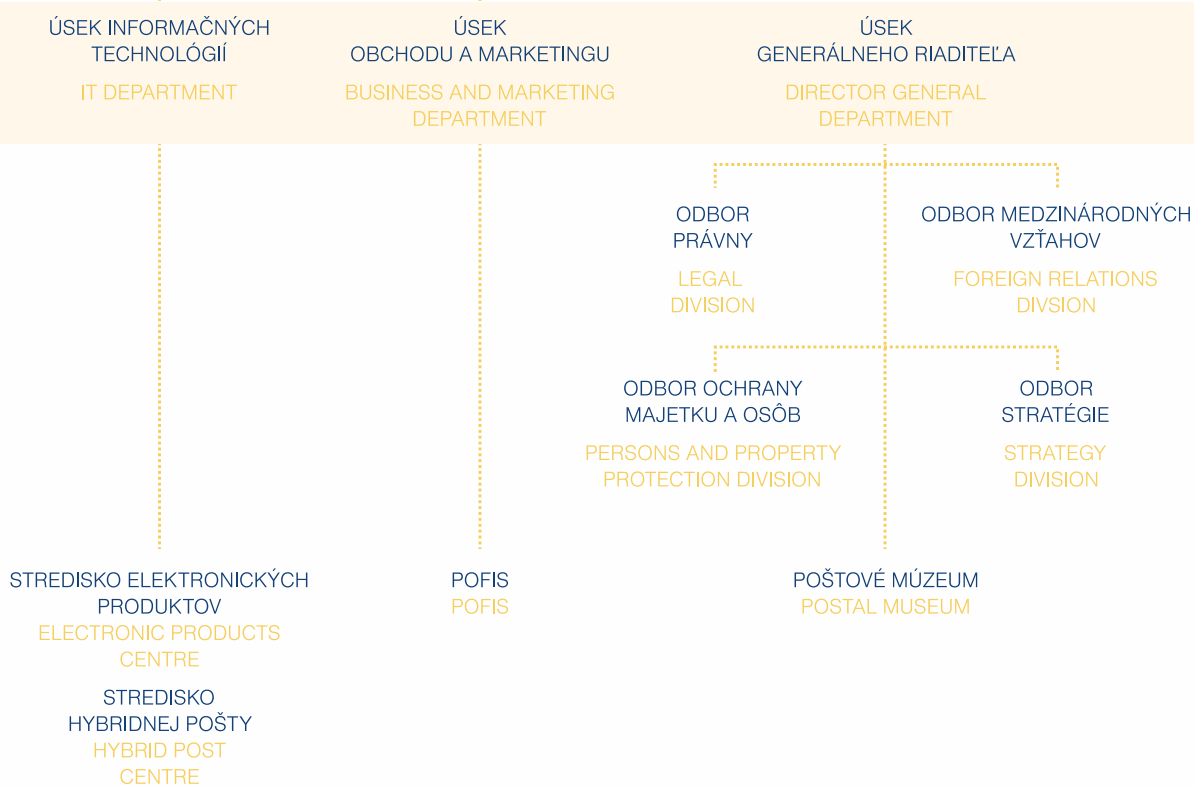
ÚSEK INFORMAČNÝCH TECHNOLÓGIÍ

IT DEPARTMENT

ÚSEK OBCHODU A MARKETINGU

BUSINESS AND MARKETING DEPARTMENT

ÚSEK GENERÁLNEHO RIADITEĽA

DIRECTOR GENERAL DEPARTMENT

ODBOR PRÁVNY

LEGAL DIVISION

ODBOR MEDZINÁRODNÝCH VZŤAHOV

FOREIGN RELATIONS DIVSION

ODBOR OCHRANY MAJETKU A OSÔB

PERSONS AND PROPERTY PROTECTION DIVISION

ODBOR STRATÉGIE

STRATEGY DIVISION

STREDISKO ELEKTRONICKÝCH PRODUKTOV
ELECTRONIC PRODUCTS CENTRE

STREDISKO HYBRIDNEJ POŠTY
HYBRID POST CENTRE

POFIS
POFIS

POŠTOVÉ MÚZEUM
POSTAL MUSEUM